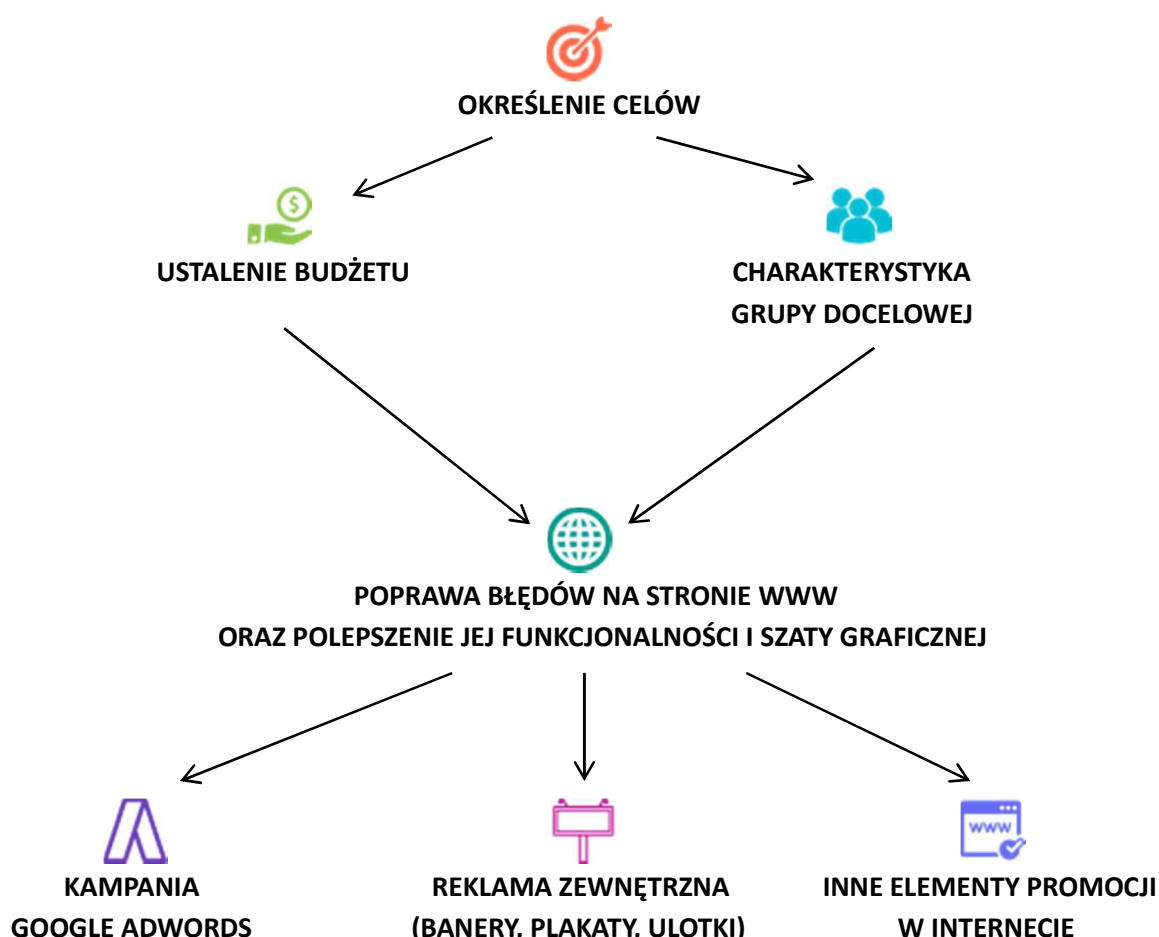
OKREŚLENIE CELÓW

USTALENIE BUDŻETU

CHARAKTERYSTYKA GRUPY DOCELOWEJ

POPRAWA BŁĘDÓW NA STRONIE WWW ORAZ POLEPSZENIE JEJ FUNKCJONALNOŚCI I SZATY GRAFICZNEJ

KAMPANIA GOOGLE ADWORDS

REKLAMA ZEWNĘTRZNA (BANERY, PLAKATY, ULOTKI)

www

INNE ELEMENTY PROMOCJI W INTERNECIE